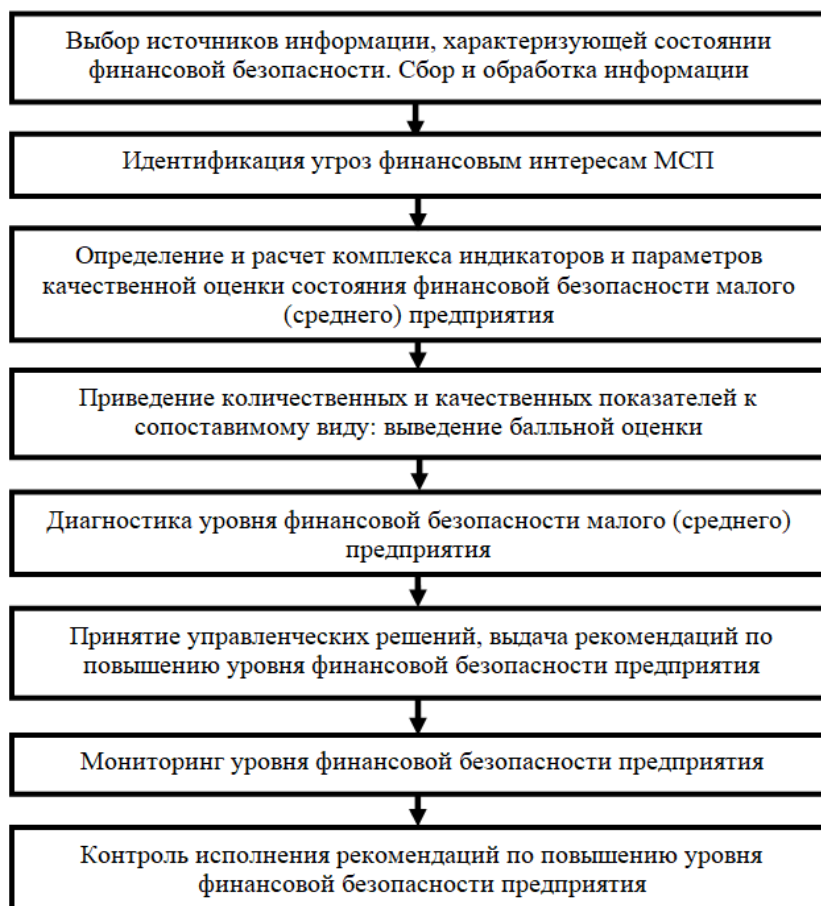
Выбор источников информации, характеризующей состоянии финансовой безопасности. Сбор и обработка информации

Идентификация угроз финансовым интересам МСП

Определение и расчет комплекса индикаторов и параметров качественной оценки состояния финансовой безопасности малого (среднего) предприятия

Приведение количественных и качественных показателей к сопоставимому виду: выведение балльной оценки

Диагностика уровня финансовой безопасности малого (среднего) предприятия

Принятие управленческих решений, выдача рекомендаций по повышению уровня финансовой безопасности предприятия

Мониторинг уровня финансовой безопасности предприятия

Контроль исполнения рекомендаций по повышению уровня финансовой безопасности предприятия